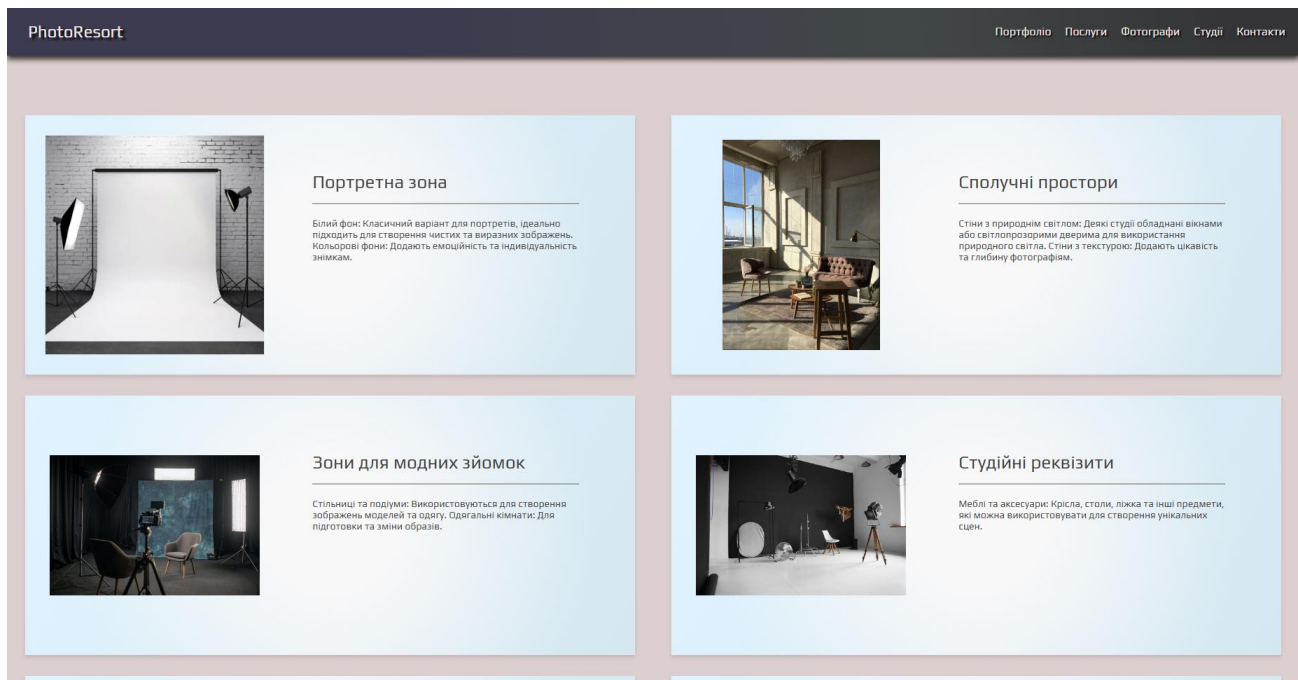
PhotoResort

Портфоліо Послуги Фотографи Студії Контакти

Портретна зона

Білий фон: Класичний варіант для портретів, ідеально підходить для створення чистих та виразних зображень. Кольорові фони: Додають емоційність та індивідуальність знімкам.

Сполучні простори

Стіни з природнім світлом: Деякі студії обладнані вікнами або світлопрозорими дверима для використання природного світла. Стіни з текстурою: Додають цікавість та глибину фотографіям.

Зони для модних зйомок

Стільниці та подіуми: Використовуються для створення зображень моделей та одягу. Одягальні кімнати: Для підготовки та зміни образів.

Студійні реквізити

Меблі та аксесуари: Крісла, столи, ліжка та інші предмети, які можна використовувати для створення унікальних сцен.